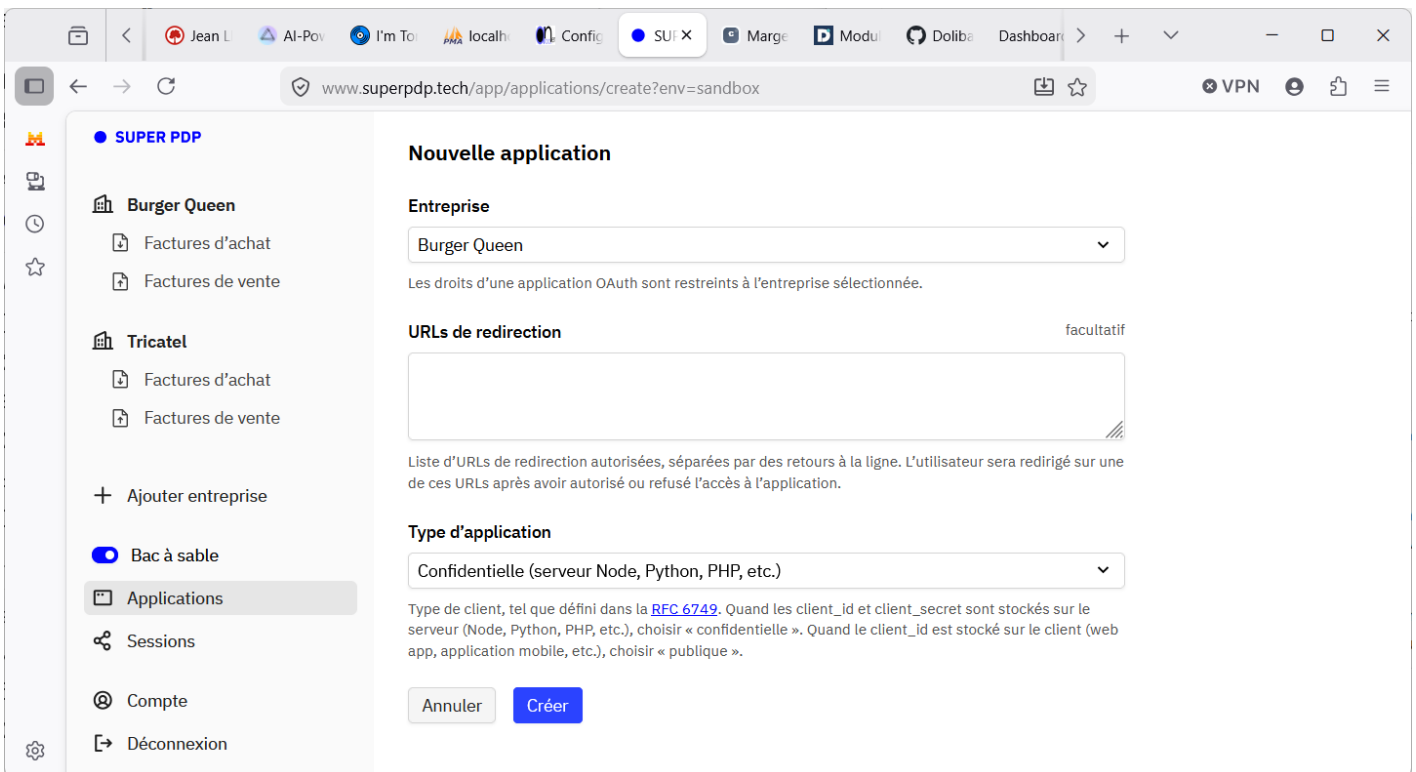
Jean L | AI-Pov | I'm To | localh | Config | SUI | Marge | Modu | Doliba | Dashboard

www.superpdp.tech/app/applications/create?env=sandbox

VPN

SUPER PDP

Burger Queen
Factures d'achat
Factures de vente

Tricatel
Factures d'achat
Factures de vente

+ Ajouter entreprise

Bac à sable
Applications
Sessions

Compte
Déconnexion

Nouvelle application

Entreprise

Burger Queen

Les droits d'une application OAuth sont restreints à l'entreprise sélectionnée.

URLs de redirection

facultatif

Liste d'URLs de redirection autorisées, séparées par des retours à la ligne. L'utilisateur sera redirigé sur une de ces URLs après avoir autorisé ou refusé l'accès à l'application.

Type d'application

Confidentielle (serveur Node, Python, PHP, etc.)

Type de client, tel que défini dans la RFC 6749. Quand les client_id et client_secret sont stockés sur le serveur (Node, Python, PHP, etc.), choisir « confidentielle ». Quand le client_id est stocké sur le client (web app, application mobile, etc.), choisir « publique ».

Annuler
Créer